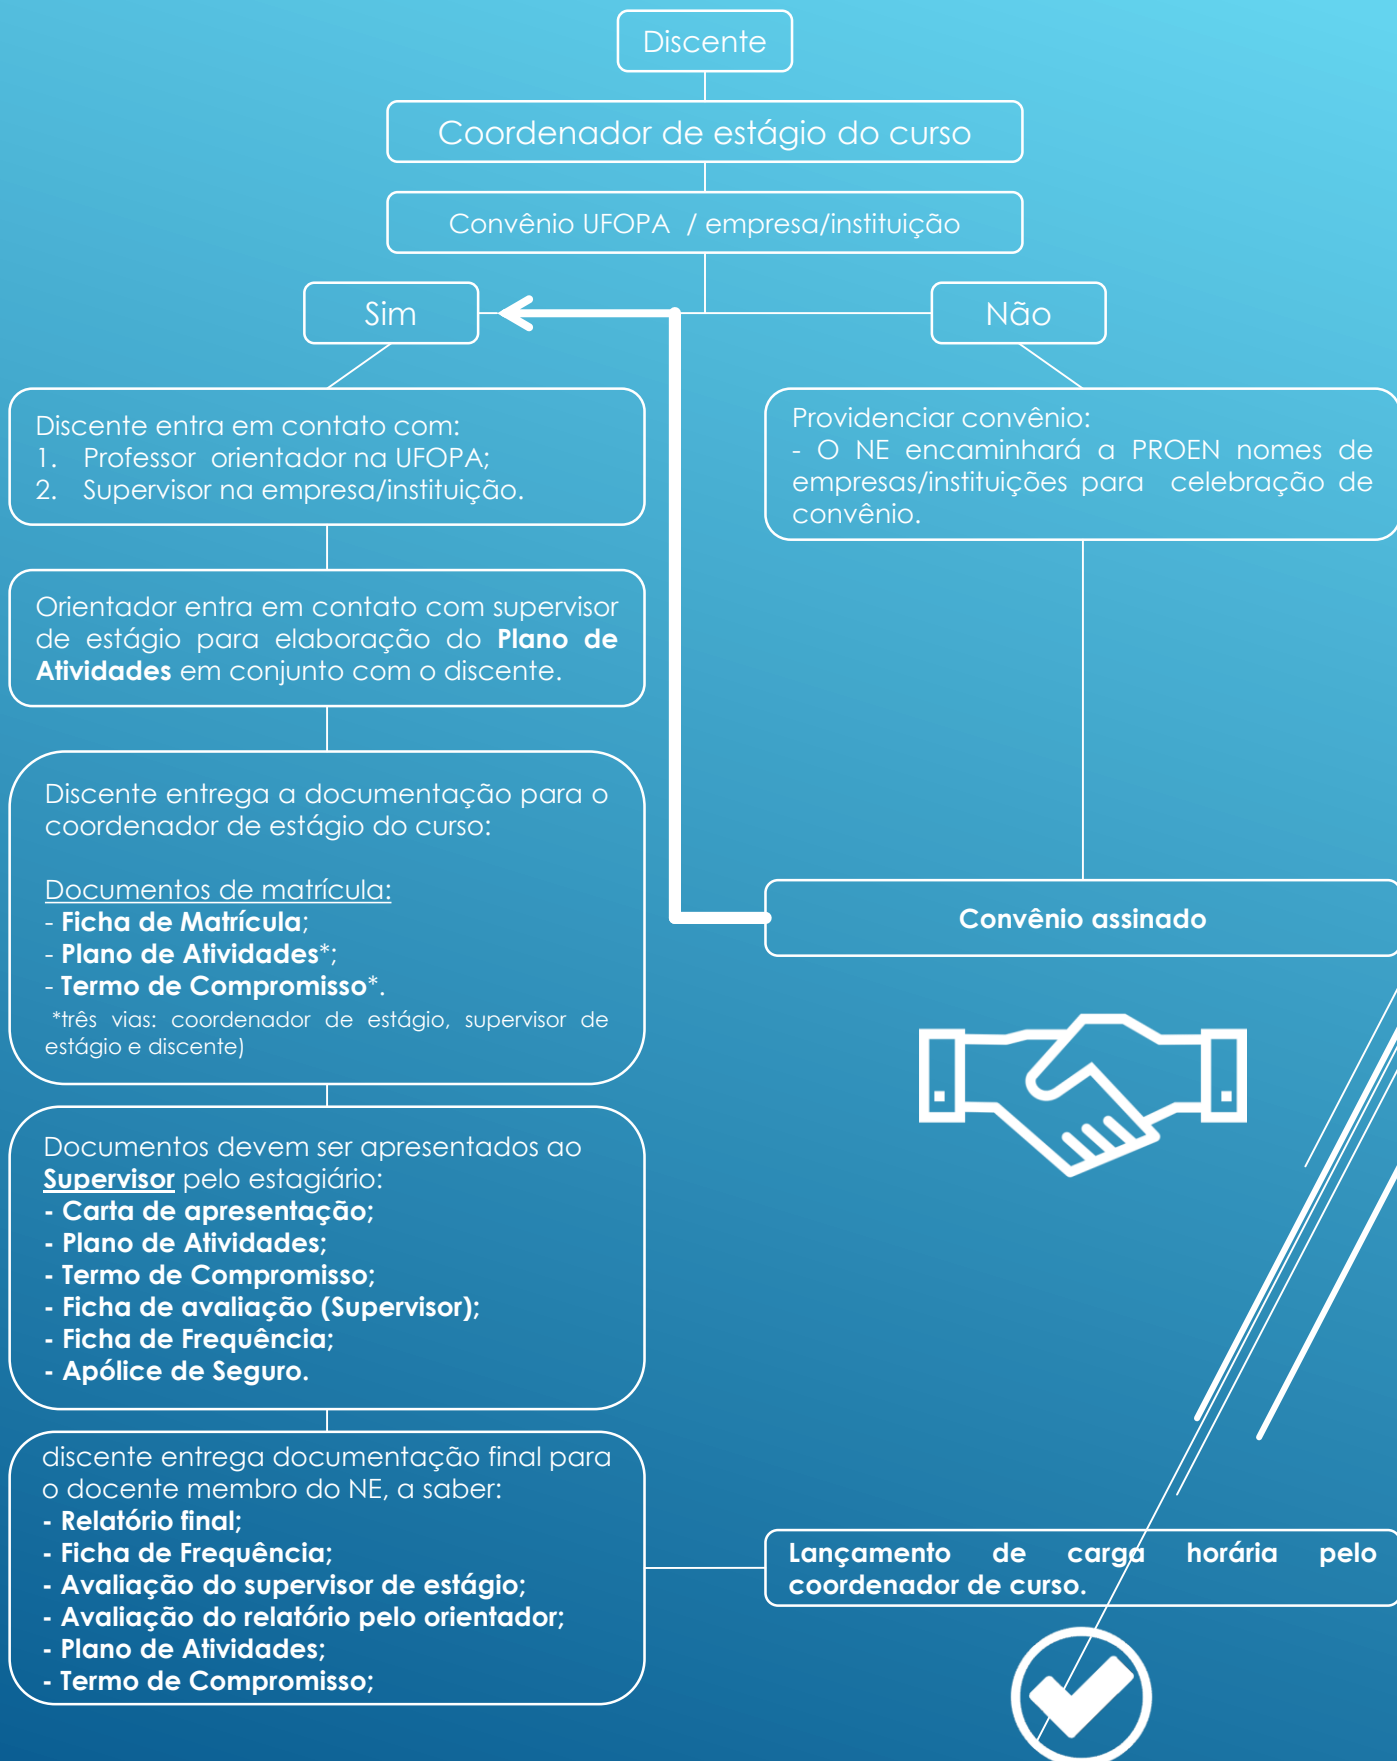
Discente

Coordenador de estágio do curso

Convênio UFOPA / empresa/instituição

Sim

Não

Discente entra em contato com:
1. Professor orientador na UFOPA;
2. Supervisor na empresa/instituição.

Providenciar convênio:
- O NE encaminhará a PROEN nomes de empresas/instituições para celebração de convênio.

Orientador entra em contato com supervisor de estágio para elaboração do **Plano de Atividades** em conjunto com o discente.

Discente entrega a documentação para o coordenador de estágio do curso:

Documentos de matrícula:
- **Ficha de Matrícula**;
- **Plano de Atividades***;
- **Termo de Compromisso***.
*três vias: coordenador de estágio, supervisor de estágio e discente)

**Convênio assinado**

Documentos devem ser apresentados ao **Supervisor** pelo estagiário:
**- Carta de apresentação;**
**- Plano de Atividades;**
**- Termo de Compromisso;**
**- Ficha de avaliação (Supervisor);**
**- Ficha de Frequência;**
**- Apólice de Seguro.**

discente entrega documentação final para o docente membro do NE, a saber:
**- Relatório final;**
**- Ficha de Frequência;**
**- Avaliação do supervisor de estágio;**
**- Avaliação do relatório pelo orientador;**
**- Plano de Atividades;**
**- Termo de Compromisso;**

**Lançamento de carga horária pelo coordenador de curso.**